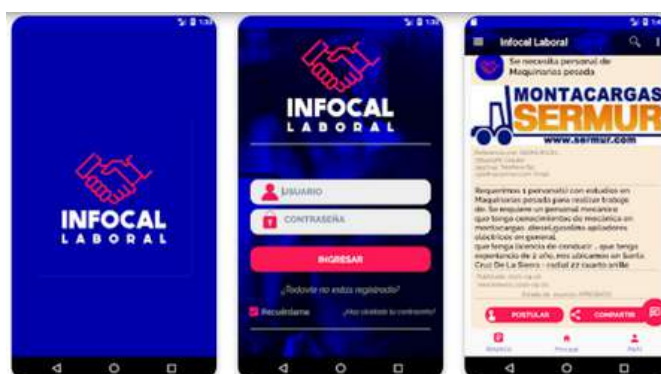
INFOCAL
LABORAL

INFOCAL
LABORAL

USUARIO
CONTRASEÑA
INGRESAR
¿Todavía no estas registrado?
Recuérdame
¿Has olvidado tu contraseña?

Infocal Laboral
Se necesita personal de Maquinarias pesada
MONTACARGAS
SERMUR
www.sermur.com
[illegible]
Requerimos 1 personal/s con estudios en Maquinarias pesada para realizar trabajo de: Se requiere un personal mecanico que tenga conocimientos de mecánica en montacargas, diesel,gasolina apiladores eléctricos en general, que tenga licencia de conducir , que tenga experiencia de 2 años,nos ubicamos en Santa Cruz De La Sierra - radial 27 cuarto anillo
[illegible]
POSTULAR
COMPARTIR
Empleos
Principal
Perfil